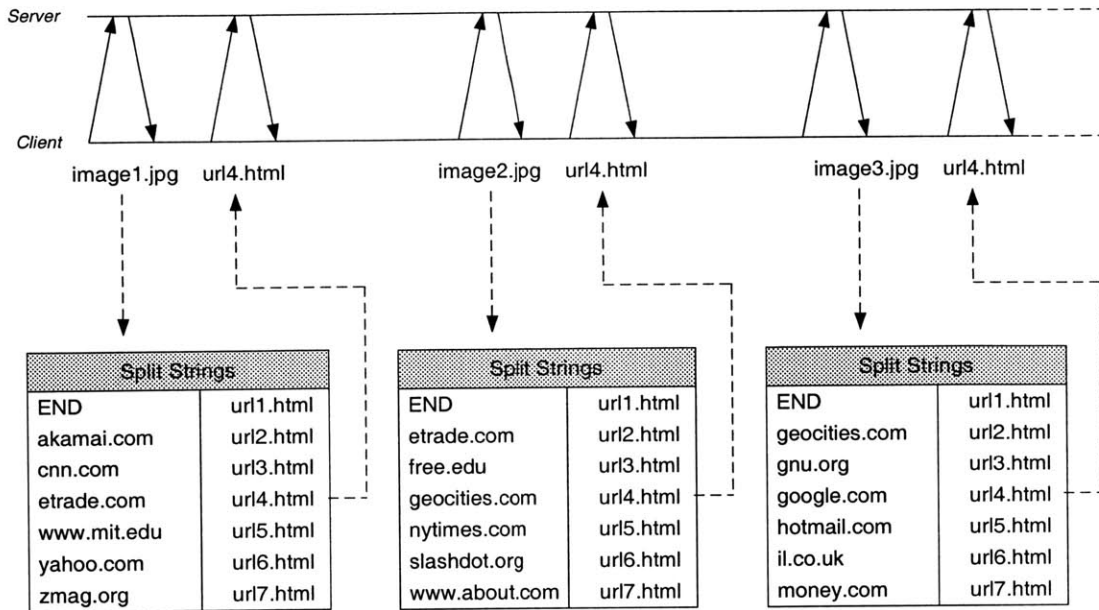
Server

Client

image1.jpg url4.html

image2.jpg url4.html

image3.jpg url4.html

| Split Strings | |
|---|---|
| END | url1.html |
| akamai.com | url2.html |
| cnn.com | url3.html |
| etrade.com | url4.html |
| www.mit.edu | url5.html |
| yahoo.com | url6.html |
| zmag.org | url7.html |

| Split Strings | |
|---|---|
| END | url1.html |
| etrade.com | url2.html |
| free.edu | url3.html |
| geocities.com | url4.html |
| nytimes.com | url5.html |
| slashdot.org | url6.html |
| www.about.com | url7.html |

| Split Strings | |
|---|---|
| END | url1.html |
| geocities.com | url2.html |
| gnu.org | url3.html |
| google.com | url4.html |
| hotmail.com | url5.html |
| il.co.uk | url6.html |
| money.com | url7.html |